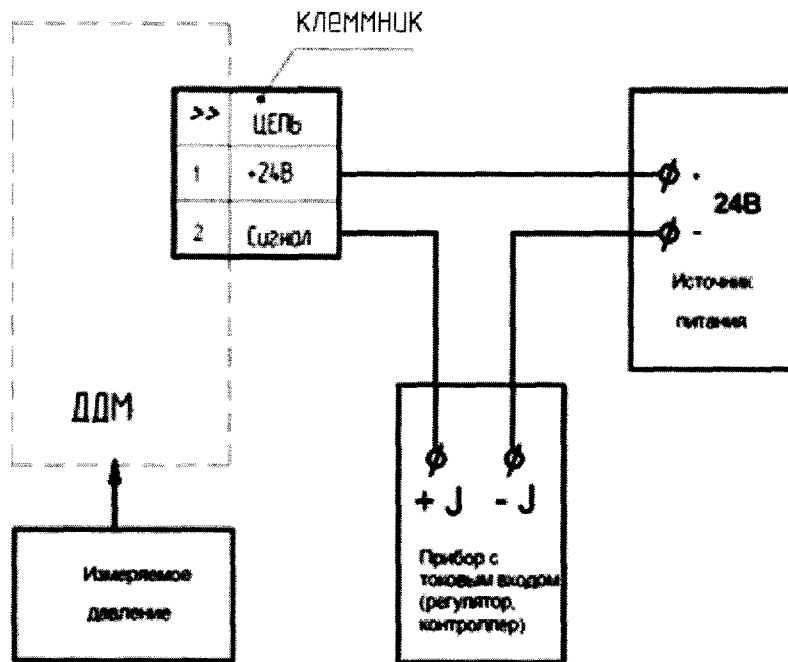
КЛЕММНИК

| >> | ЦЕПЬ |
|---|---|
| 1 | +24В |
| 2 | Сигнал |

ДДМ

$\phi$ +

$\phi$ -

24В

Источник питания

$\phi$ $\phi$

+ J - J

Прибор с токовым входом (регулятор, контроллер)

Измеряемое давление